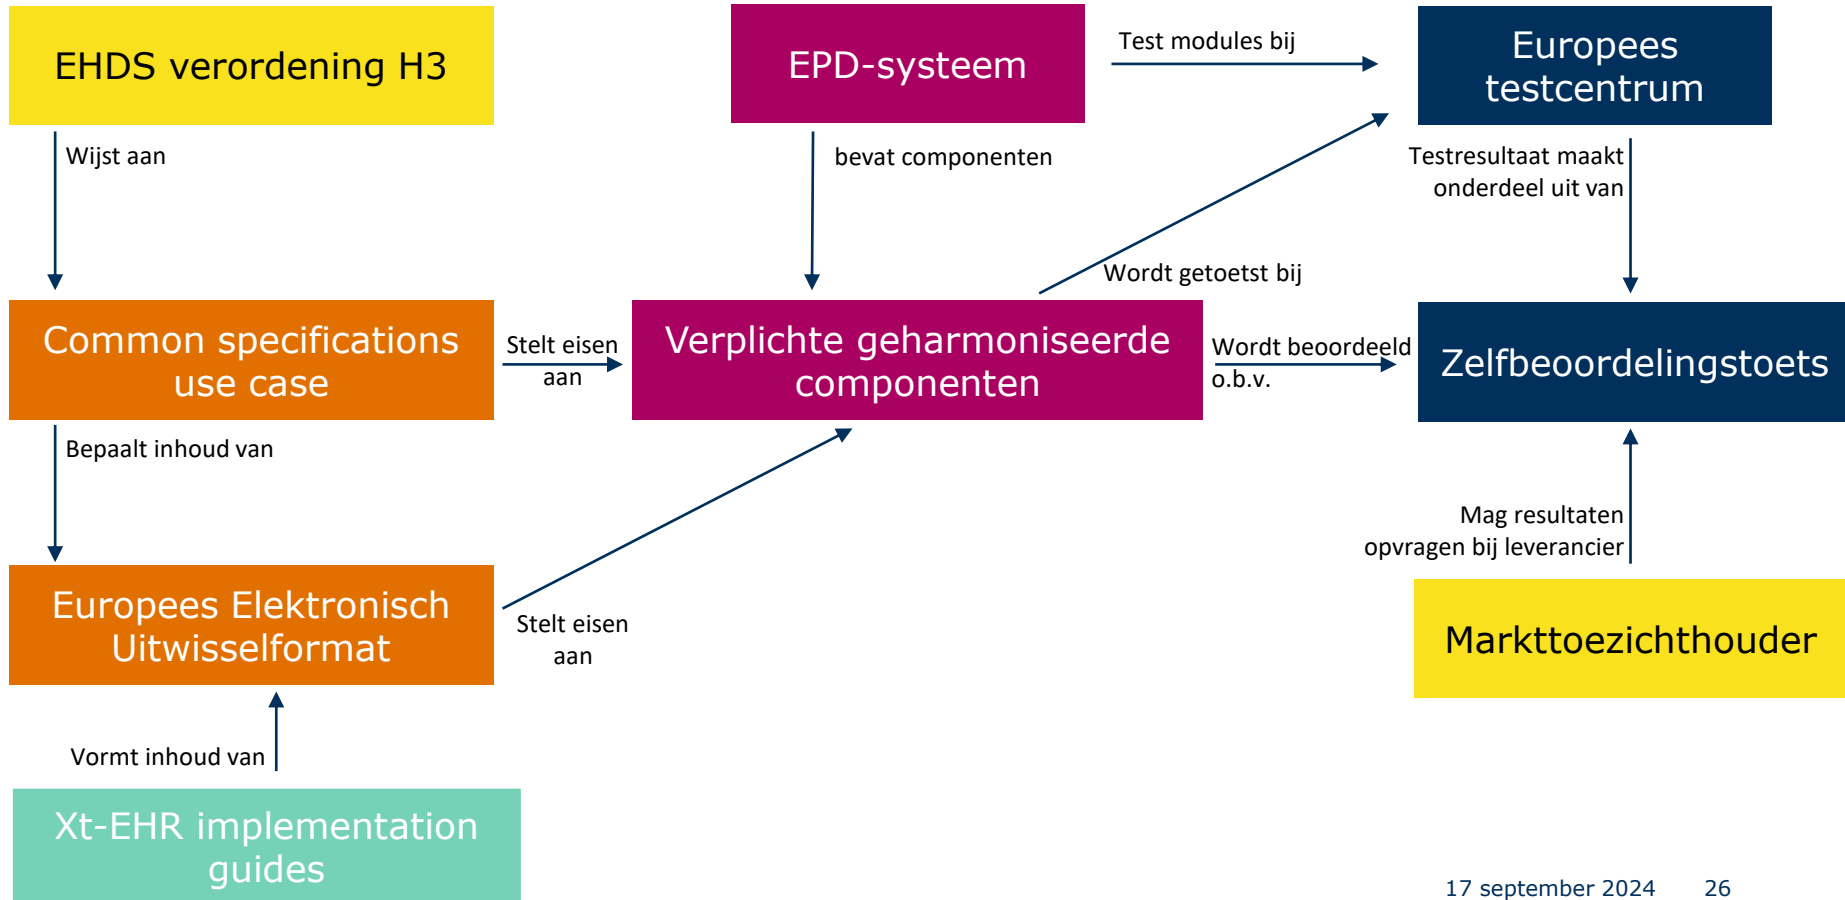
EHDS verordening H3

EPD-systeem

Test modules bij

Europees testcentrum

Wijst aan

bevat componenten

Testresultaat maakt onderdeel uit van

Wordt getoetst bij

Common specifications use case

Stelt eisen aan

Verplichte geharmoniseerde componenten

Wordt beoordeeld o.b.v.

Zelfbeoordelingstoets

Bepaalt inhoud van

Mag resultaten opvragen bij leverancier

Europees Elektronisch Uitwisselformat

Stelt eisen aan

Markttoezichthouder

Vormt inhoud van

Xt-EHR implementation guides

17 september 2024 26